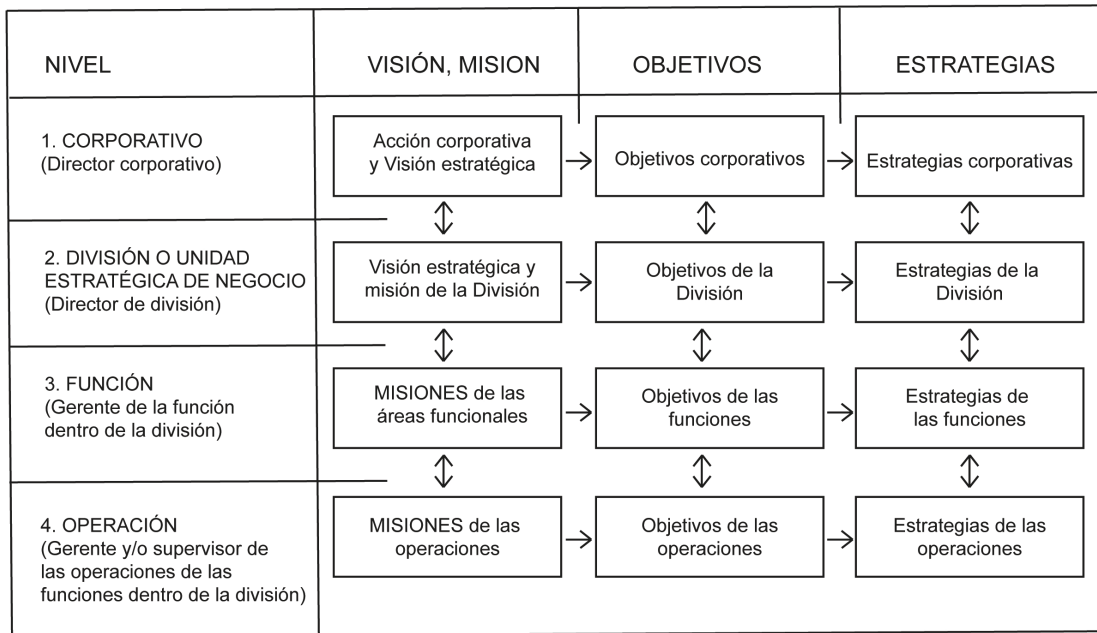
| NIVEL | VISIÓN, MISION | OBJETIVOS | ESTRATEGIAS |
|---|---|---|---|
| 1. CORPORATIVO (Director corporativo) | Acción corporativa y Visión estratégica | Objetivos corporativos | Estrategias corporativas |
| 2. DIVISIÓN O UNIDAD ESTRATÉGICA DE NEGOCIO (Director de división) | Visión estratégica y misión de la División | Objetivos de la División | Estrategias de la División |
| 3. FUNCIÓN (Gerente de la función dentro de la división) | MISIONES de las áreas funcionales | Objetivos de las funciones | Estrategias de las funciones |
| 4. OPERACIÓN (Gerente y/o supervisor de las operaciones de las funciones dentro de la división) | MISIONES de las operaciones | Objetivos de las operaciones | Estrategias de las operaciones |